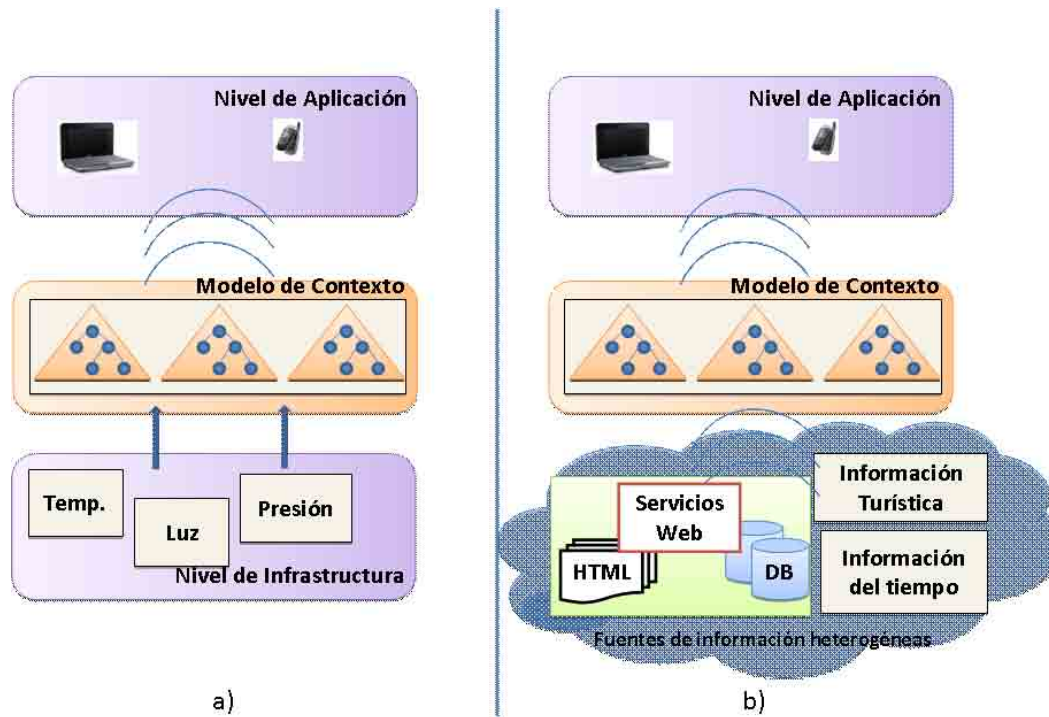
Nivel de Aplicación

Modelo de Contexto

Temp.

Luz

Presión

Nivel de Infrastructura

a)

Nivel de Aplicación

Modelo de Contexto

Servicios Web

HTML

DB

Información Turística

Información del tiempo

Fuentes de información heterogéneas

b)